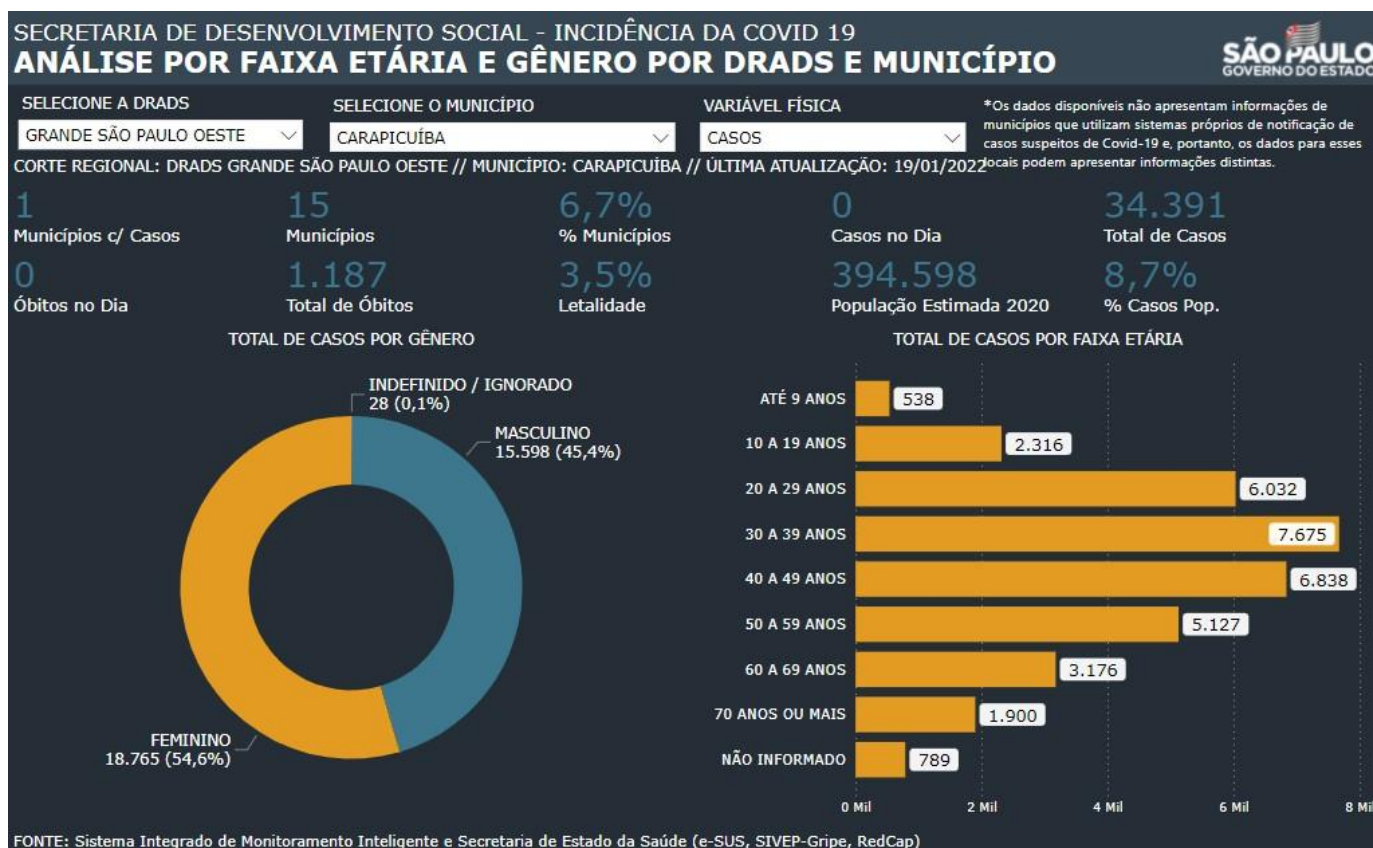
SECRETARIA DE DESENVOLVIMENTO SOCIAL - INCIDÊNCIA DA COVID 19
ANÁLISE POR FAIXA ETÁRIA E GÊNERO POR DRADS E MUNICÍPIO

SÃO PAULO
GOVERNO DO ESTADO

SELECIONE A DRADS
GRANDE SÃO PAULO OESTE

SELECIONE O MUNICÍPIO
CARAPICUÍBA

VARIÁVEL FÍSICA
CASOS

*Os dados disponíveis não apresentam informações de municípios que utilizam sistemas próprios de notificação de casos suspeitos de Covid-19 e, portanto, os dados para esses locais podem apresentar informações distintas.

CORTE REGIONAL: DRADS GRANDE SÃO PAULO OESTE // MUNICÍPIO: CARAPICUÍBA // ÚLTIMA ATUALIZAÇÃO: 19/01/2022

1
Municípios c/ Casos
15
Municípios
6,7%
% Municípios
0
Casos no Dia
34.391
Total de Casos
0
Óbitos no Dia
1.187
Total de Óbitos
3,5%
Letalidade
394.598
População Estimada 2020
8,7%
% Casos Pop.

TOTAL DE CASOS POR GÊNERO

INDEFINIDO / IGNORADO
28 (0,1%)
MASCULINO
15.598 (45,4%)
FEMININO
18.765 (54,6%)

TOTAL DE CASOS POR FAIXA ETÁRIA

| Faixa | Casos |
|---|---|
| ATÉ 9 ANOS | 538 |
| 10 A 19 ANOS | 2.316 |
| 20 A 29 ANOS | 6.032 |
| 30 A 39 ANOS | 7.675 |
| 40 A 49 ANOS | 6.838 |
| 50 A 59 ANOS | 5.127 |
| 60 A 69 ANOS | 3.176 |
| 70 ANOS OU MAIS | 1.900 |
| NÃO INFORMADO | 789 |

0 Mil
2 Mil
4 Mil
6 Mil
8 Mil

FONTE: Sistema Integrado de Monitoramento Inteligente e Secretaria de Estado da Saúde (e-SUS, SIVEP-Gripe, RedCap)